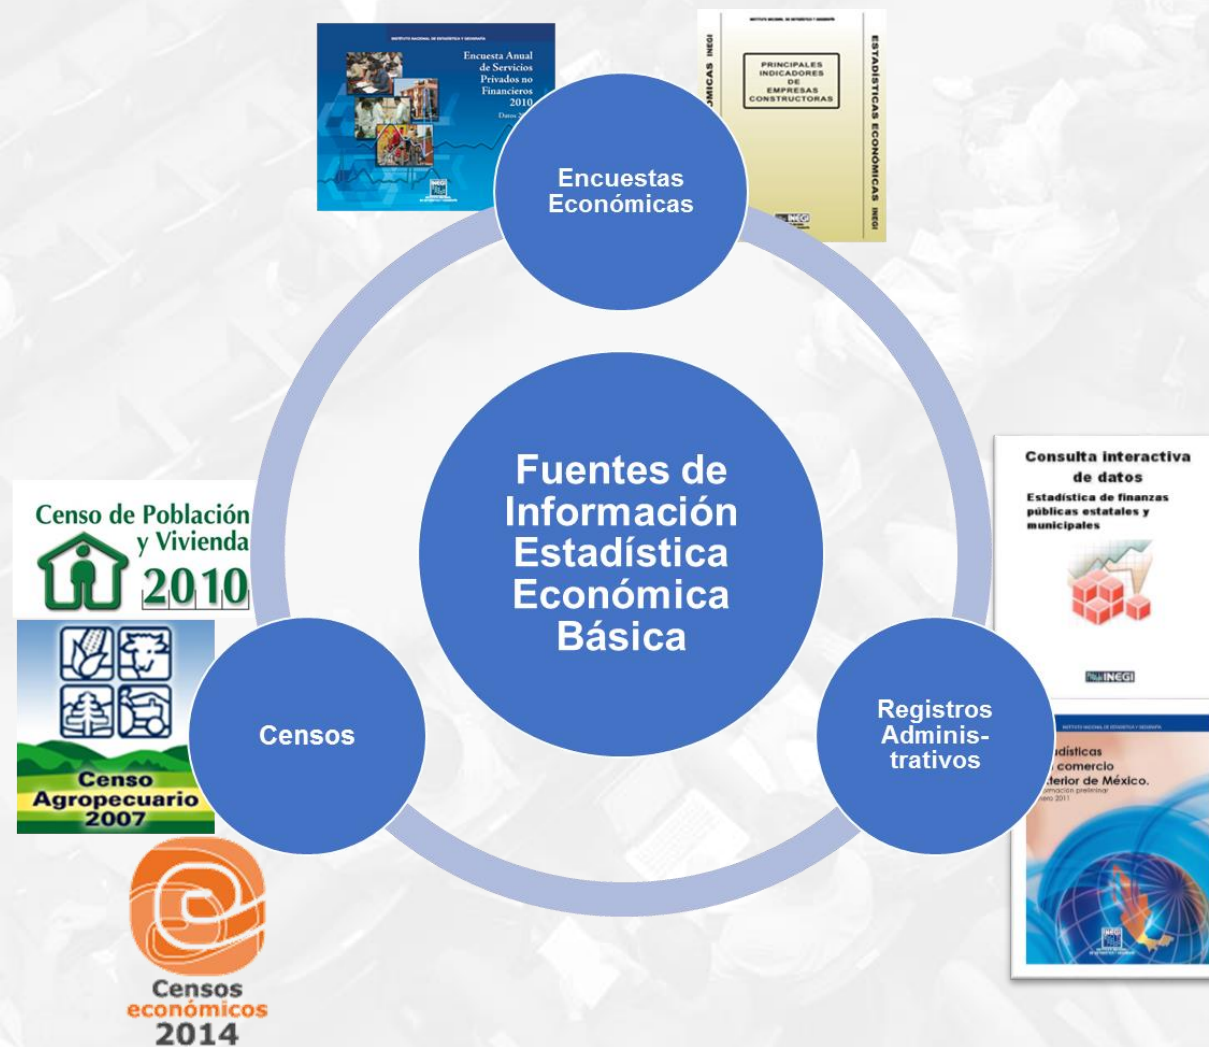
INSTITUTO NACIONAL DE ESTADÍSTICA Y GEOGRAFÍA

Encuesta Anual de Servicios Privados no Financieros 2010

Datos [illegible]

INEGI

INSTITUTO NACIONAL DE ESTADÍSTICA Y GEOGRAFÍA

PRINCIPALES INDICADORES DE EMPRESAS CONSTRUCTORAS

ESTADÍSTICAS ECONÓMICAS INEGI

ÓMICAS INEGI

INEGI

Encuestas Económicas

Fuentes de Información Estadística Económica Básica

Censo de Población y Vivienda 2010

Censo Agropecuario 2007

Censos

Censos económicos 2014

Consulta interactiva de datos

Estadística de finanzas públicas estatales y municipales

INEGI

Registros Adminis-trativos

INSTITUTO NACIONAL DE ESTADÍSTICA Y GEOGRAFÍA

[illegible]dísticas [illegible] comercio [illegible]terior de México.

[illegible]rmación preliminar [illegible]ero 2011

INEGI